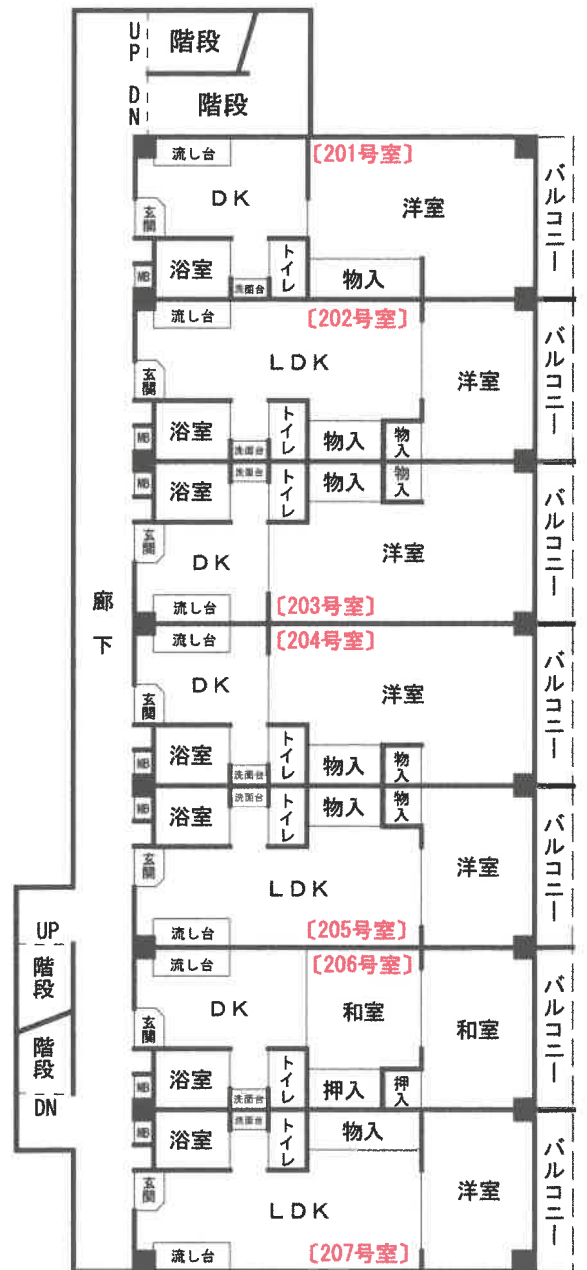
UP
階段
DN
階段
流し台
〔201号室〕
DK
洋室
バルコニー
玄関
浴室
MB
洗面台
トイレ
物入
流し台
〔202号室〕
LDK
洋室
バルコニー
玄関
浴室
MB
洗面台
トイレ
物入
物入
洗面台
MB
浴室
トイレ
物入
物入
バルコニー
玄関
DK
洋室
廊下
流し台
〔203号室〕
流し台
〔204号室〕
DK
洋室
バルコニー
玄関
浴室
MB
洗面台
トイレ
物入
物入
MB
浴室
洗面台
トイレ
物入
物入
バルコニー
玄関
洋室
LDK
UP
流し台
〔205号室〕
階段
流し台
〔206号室〕
DK
和室
和室
バルコニー
階段
玄関
浴室
MB
洗面台
トイレ
押入
押入
DN
MB
浴室
洗面台
トイレ
物入
玄関
洋室
バルコニー
LDK
流し台
〔207号室〕